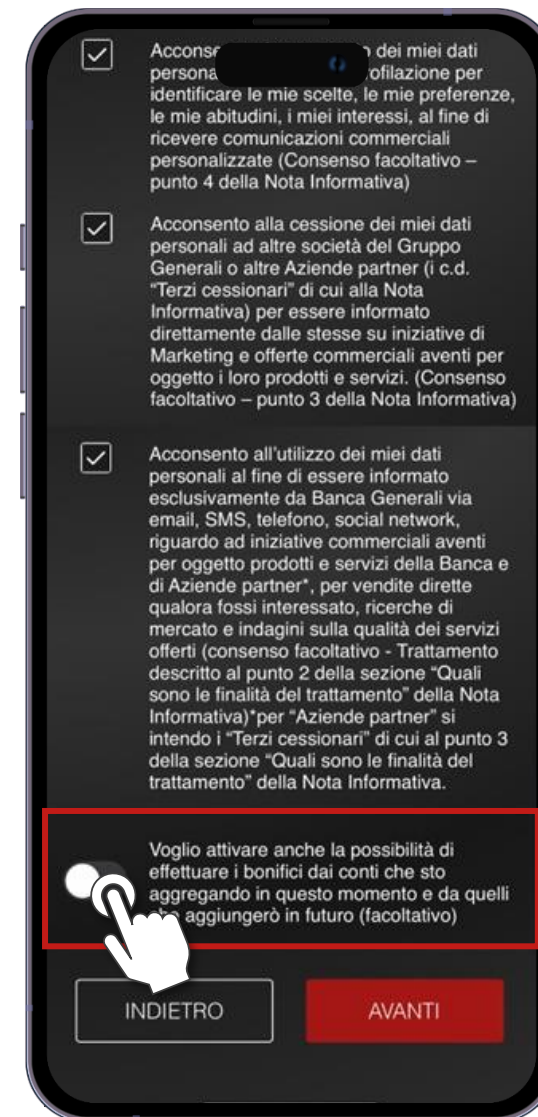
Acconse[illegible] dei miei dati persona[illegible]ofilazione per identificare le mie scelte, le mie preferenze, le mie abitudini, i miei interessi, al fine di ricevere comunicazioni commerciali personalizzate (Consenso facoltativo – punto 4 della Nota Informativa)

Acconsento alla cessione dei miei dati personali ad altre società del Gruppo Generali o altre Aziende partner (i c.d. "Terzi cessionari" di cui alla Nota Informativa) per essere informato direttamente dalle stesse su iniziative di Marketing e offerte commerciali aventi per oggetto i loro prodotti e servizi. (Consenso facoltativo – punto 3 della Nota Informativa)

Acconsento all'utilizzo dei miei dati personali al fine di essere informato esclusivamente da Banca Generali via email, SMS, telefono, social network, riguardo ad iniziative commerciali aventi per oggetto prodotti e servizi della Banca e di Aziende partner*, per vendite dirette qualora fossi interessato, ricerche di mercato e indagini sulla qualità dei servizi offerti (consenso facoltativo - Trattamento descritto al punto 2 della sezione "Quali sono le finalità del trattamento" della Nota Informativa)*per "Aziende partner" si intendo i "Terzi cessionari" di cui al punto 3 della sezione "Quali sono le finalità del trattamento" della Nota Informativa.

Voglio attivare anche la possibilità di effettuare i bonifici dai conti che sto aggregando in questo momento e da quelli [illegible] aggiungerò in futuro (facoltativo)

INDIETRO

AVANTI